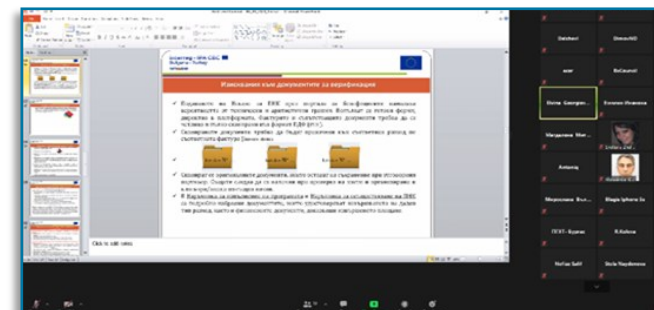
Изисквания към документите за верификация

Click to add notes

Dalebest
Dimov.NO
amr
ReConsult
Stoina Georgieva
Kremena Ivanova
Магдалена Мил...
Antonia
Мирослава Въл...
Blagovesta Iv...
ПГХТ - Бургас
R.Koleva
Nefise Salif
Stela Naydenova